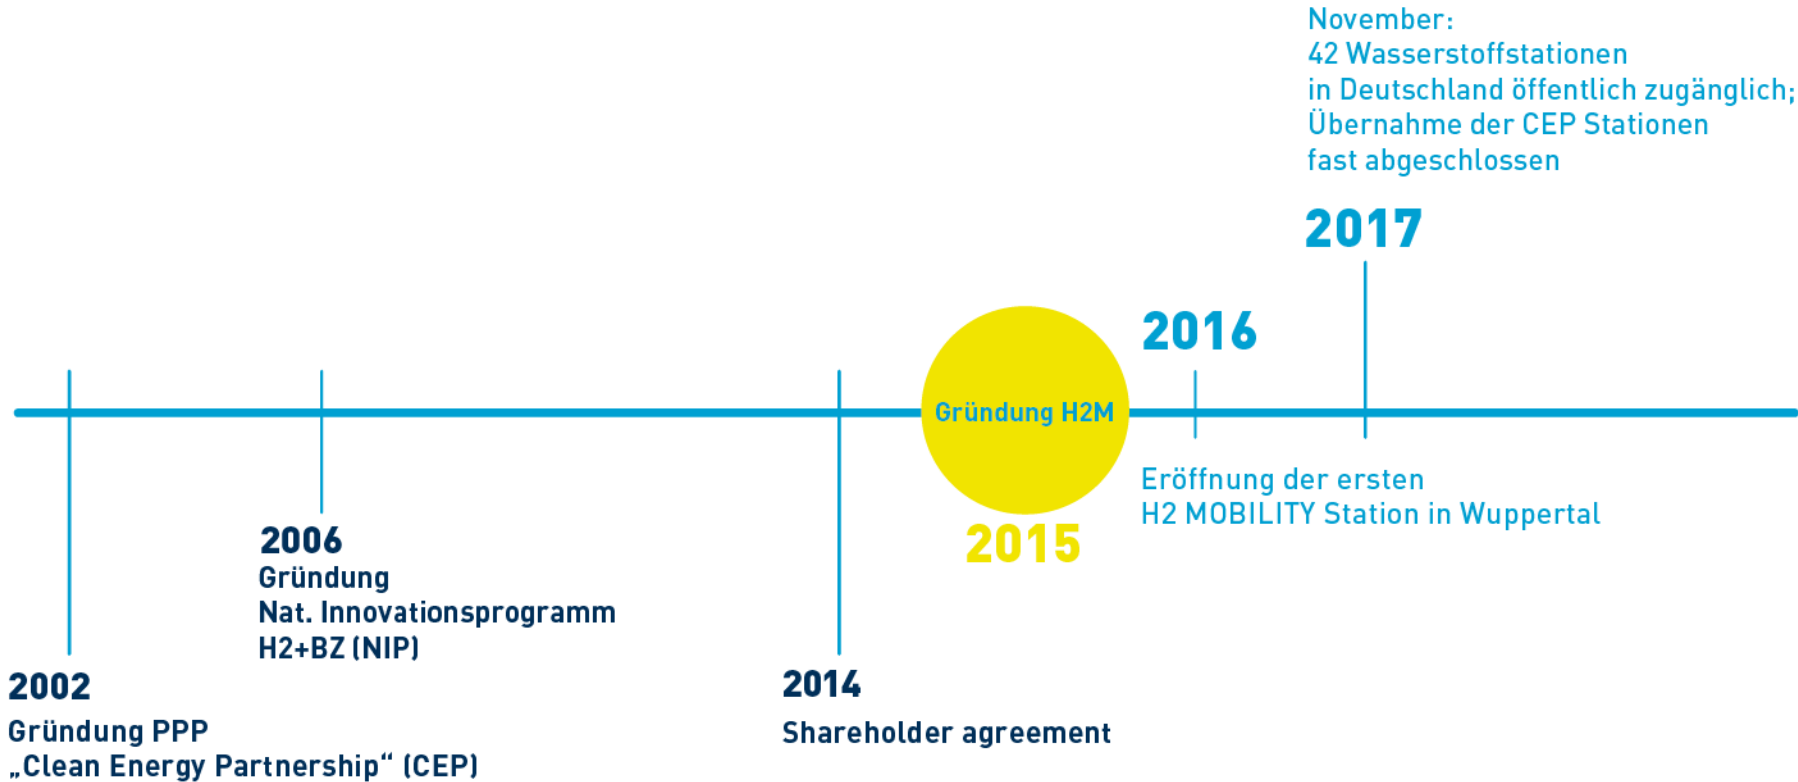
November:
42 Wasserstoffstationen
in Deutschland öffentlich zugänglich;
Übernahme der CEP Stationen
fast abgeschlossen

2017

2016

Gründung H2M

2015

Eröffnung der ersten
H2 MOBILITY Station in Wuppertal

2006
Gründung
Nat. Innovationsprogramm
H2+BZ (NIP)

2002
Gründung PPP
„Clean Energy Partnership“ (CEP)

2014
Shareholder agreement